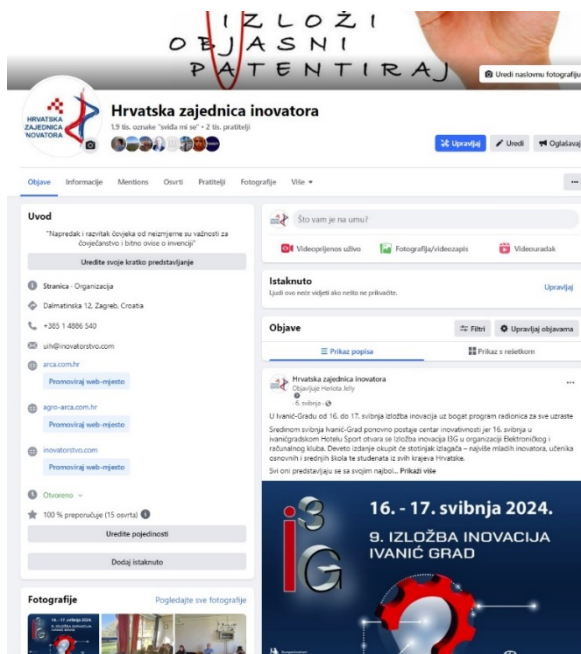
IZLOŽI
OBJASNI
PATENTIRAJ

Uredi naslovnu fotografiju

HRVATSKA ZAJEDNICA INOVATORA

Hrvatska zajednica inovatora
1,9 tis. oznake "sviđa mi se" • 2 tis. pratitelji

Upravljaj
Uredi
Oglašavaj

Objave Informacije Mentions Osvrti Pratitelji Fotografije Više ▾

...

Uvod

"Napredak i razvitak čovjeka od neizmjerne su važnosti za čovječanstvo i bitno ovise o invenciji"

Uredite svoje kratko predstavljanje

Stranica · Organizacija

Dalmatinska 12, Zagreb, Croatia

+385 1 4886 540

uih@inovatorstvo.com

arca.com.hr

Promoviraj web-mjesto

agro-arca.com.hr

Promoviraj web-mjesto

inovatorstvo.com

Promoviraj web-mjesto

Otvoreno ▾

100 % preporučuje (15 osvrta)

Uredite pojedinosti

Dodaj istaknuto

Fotografije

Pogledajte sve fotografije

Što vam je na umu?

Videoprijenos uživo

Fotografija/videozapis

Videouradak

Istaknuto

Ljudi ove neće vidjeti ako nešto ne prikvačite.

Upravljaj

Objave

Filtri

Upravljaj objavama

Prikaz popisa

Prikaz s rešetkom

Hrvatska zajednica inovatora
Objavljuje Horiota Jelly
6. svibnja ·

...

U Ivanić-Gradu od 16. do 17. svibnja izložba inovacija uz bogat program radionica za sve uzraste

Sredinom svibnja Ivanić-Grad ponovno postaje centar inovativnosti jer 16. svibnja u ivanićgradskom Hotelu Sport otvara se Izložba inovacija IBG u organizaciji Elektroničkog i računalnog kluba. Deveto izdanje okupit će stotinjak izlagača – najviše mladih inovatora, učenika osnovnih i srednjih škola te studenata iz svih krajeva Hrvatske.

Svi oni predstavljaju se sa svojim najbol... Prikaži više

i3G

16. - 17. svibnja 2024.

9. IZLOŽBA INOVACIJA
IVANIĆ GRAD

16. - 17. svibnja 2024.